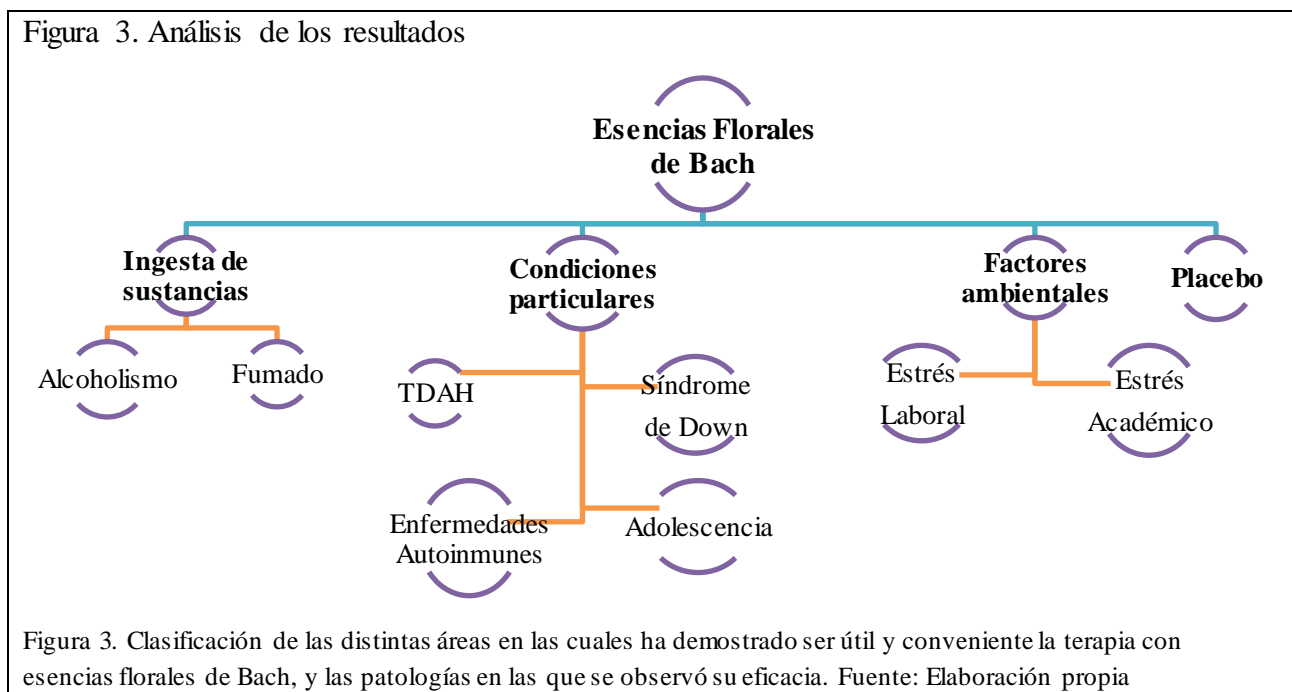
Figura 3. Análisis de los resultados

Esencias Florales de Bach

Ingesta de sustancias

Condiciones particulares

Factores ambientales

Placebo

Alcoholismo

Fumado

TDAH

Síndrome de Down

Enfermedades Autoinmunes

Adolescencia

Estrés Laboral

Estrés Académico

Figura 3. Clasificación de las distintas áreas en las cuales ha demostrado ser útil y conveniente la terapia con esencias florales de Bach, y las patologías en las que se observó su eficacia. Fuente: Elaboración propia